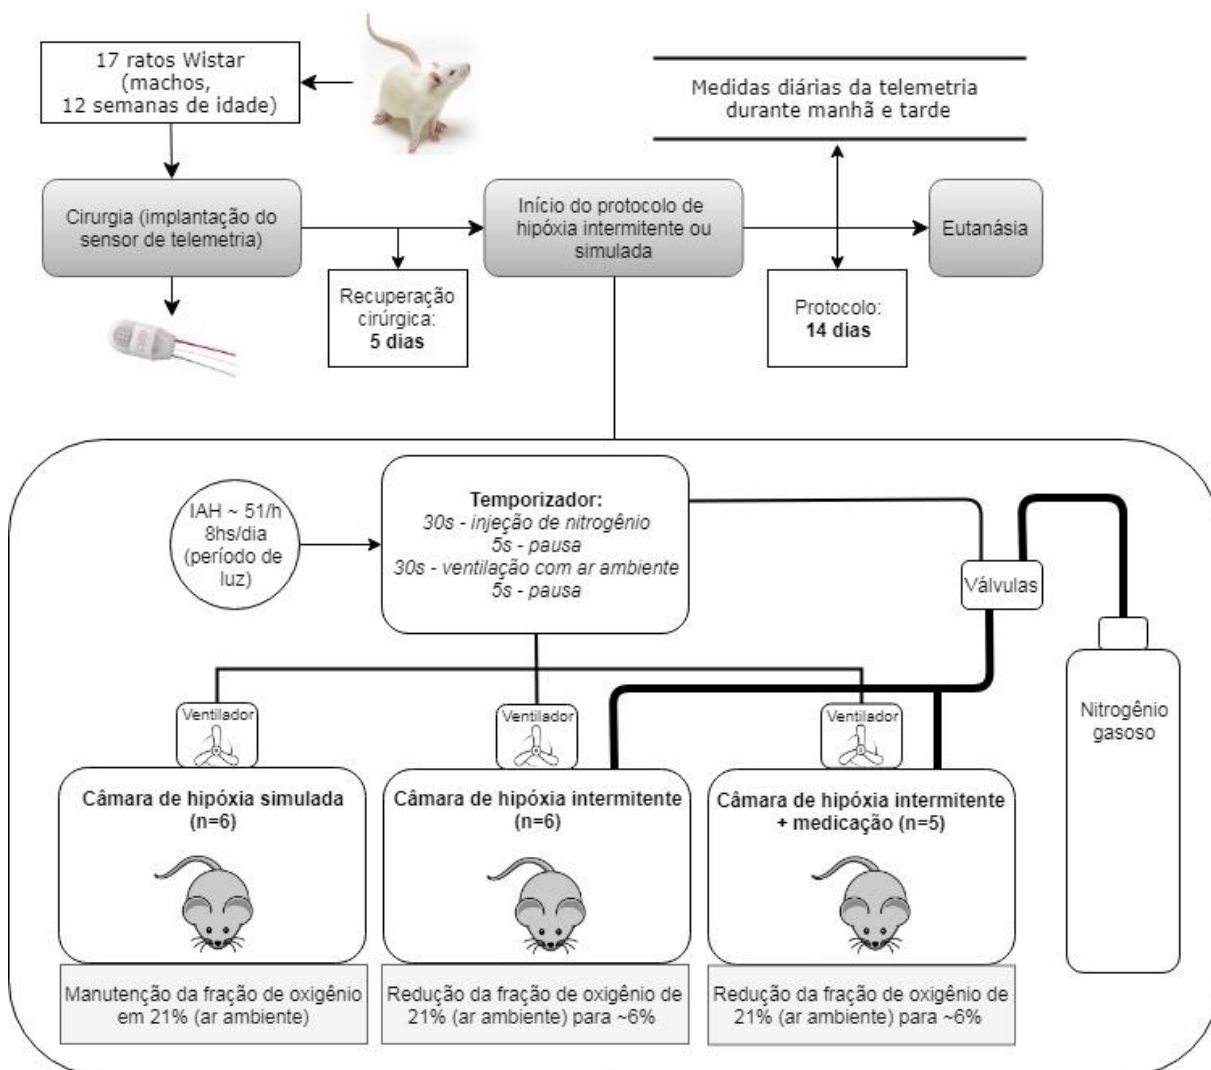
17 ratos Wistar (machos, 12 semanas de idade)

Medidas diárias da telemetria durante manhã e tarde

Cirurgia (implantação do sensor de telemetria)

Início do protocolo de hipóxia intermitente ou simulada

Eutanásia

Recuperação cirúrgica: **5 dias**

Protocolo: **14 dias**

IAH ~ 51/h 8hs/dia (período de luz)

**Temporizador:**
*30s - injeção de nitrogênio*
*5s - pausa*
*30s - ventilação com ar ambiente*
*5s - pausa*

Válvulas

Nitrogênio gasoso

Ventilador

Ventilador

Ventilador

**Câmara de hipóxia simulada (n=6)**

**Câmara de hipóxia intermitente (n=6)**

**Câmara de hipóxia intermitente + medicação (n=5)**

Manutenção da fração de oxigênio em 21% (ar ambiente)

Redução da fração de oxigênio de 21% (ar ambiente) para ~6%

Redução da fração de oxigênio de 21% (ar ambiente) para ~6%